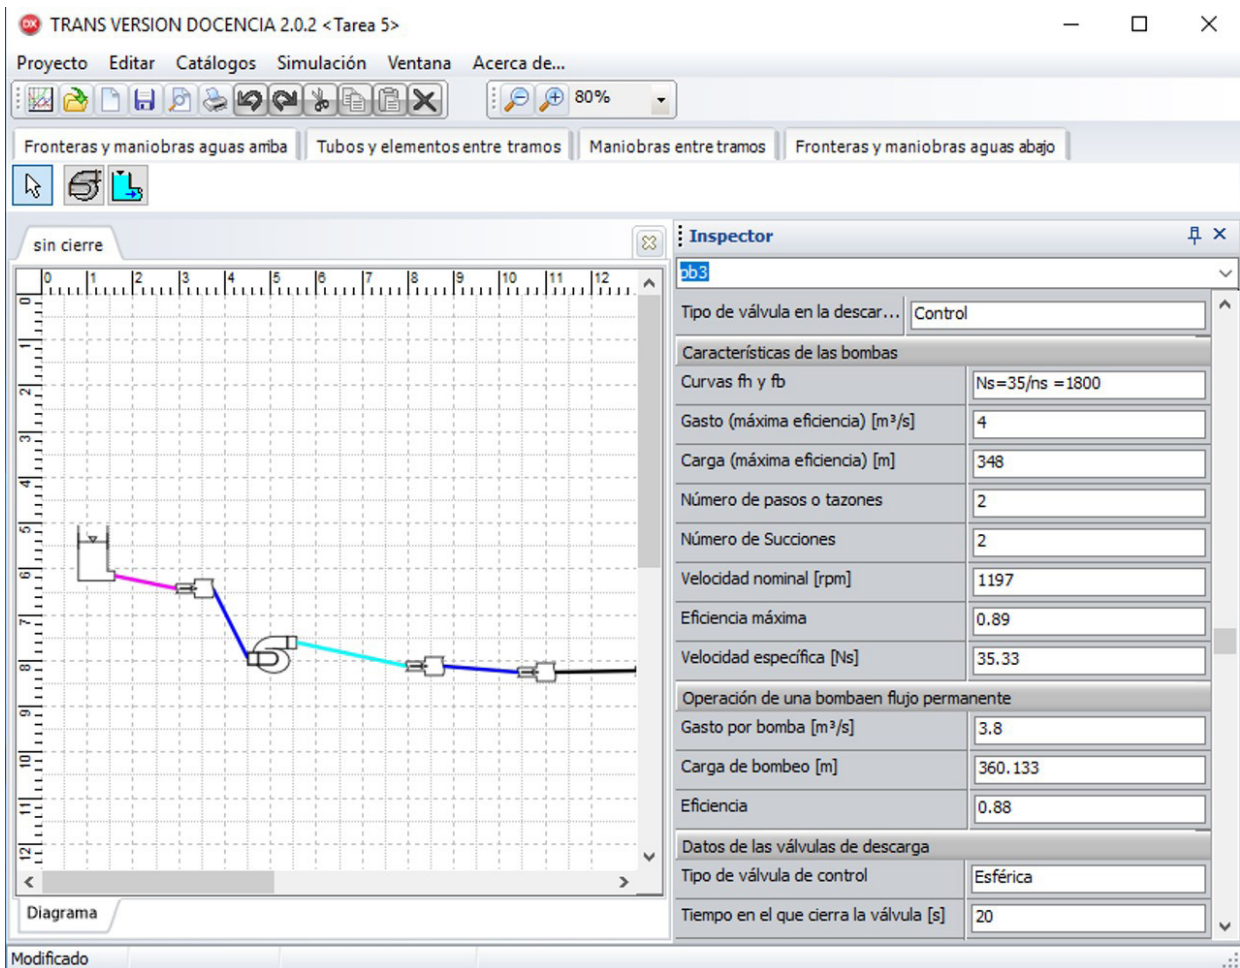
TRANS VERSION DOCENCIA 2.0.2 <Tarea 5>

Proyecto Editar Catálogos Simulación Ventana Acerca de...

80%

Fronteras y maniobras aguas arriba | Tubos y elementos entre tramos | Maniobras entre tramos | Fronteras y maniobras aguas abajo

sin cierre

0 1 2 3 4 5 6 7 8 9 10 11 12

0 1 2 3 4 5 6 7 8 9 10 11 12

Diagrama

Inspector

pb3

| Tipo de válvula en la descar... | Control |
|---|---|
| Características de las bombas | |
| Curvas fh y fb | Ns=35/ns =1800 |
| Gasto (máxima eficiencia) [m³/s] | 4 |
| Carga (máxima eficiencia) [m] | 348 |
| Número de pasos o tazones | 2 |
| Número de Succiones | 2 |
| Velocidad nominal [rpm] | 1197 |
| Eficiencia máxima | 0.89 |
| Velocidad específica [Ns] | 35.33 |
| Operación de una bombaen flujo permanente | |
| Gasto por bomba [m³/s] | 3.8 |
| Carga de bombeo [m] | 360. 133 |
| Eficiencia | 0.88 |
| Datos de las válvulas de descarga | |
| Tipo de válvula de control | Esférica |
| Tiempo en el que cierra la válvula [s] | 20 |

Modificado